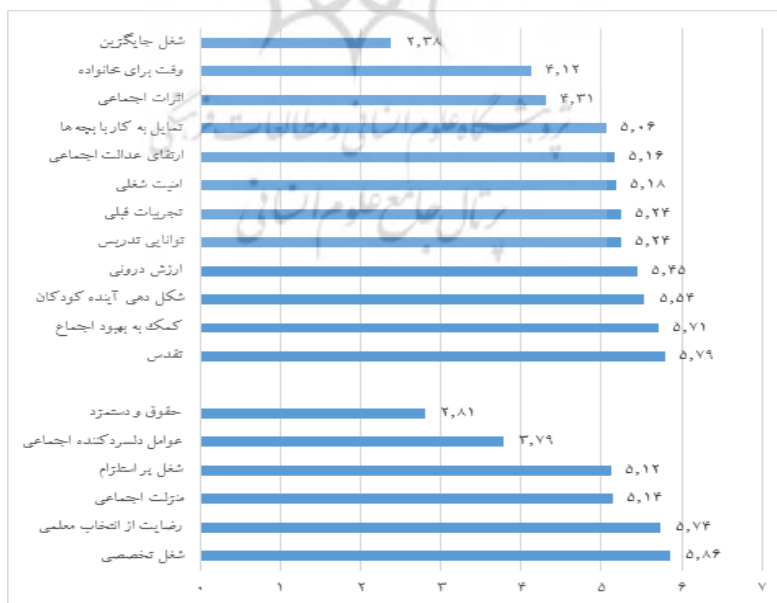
شغل جایگزین ۲٫۳۸
وقت برای خانواده ۴٫۱۲
اثرات اجتماعی ۴٫۳۱
تمایل به کار با بچه ها ۵٫۰۶
ارتقای عدالت اجتماعی ۵٫۱۶
امنیت شغلی ۵٫۱۸
تجربیات قبلی ۵٫۲۴
توانایی تدریس ۵٫۲۴
ارزش درونی ۵٫۴۵
شکل دهی آینده کودکان ۵٫۵۴
کمک به بهبود اجتماع ۵٫۷۱
تقدس ۵٫۷۹

حقوق و دستمزد ۲٫۸۱
عوامل دلسردکننده اجتماعی ۳٫۷۹
شغل پر احترام ۵٫۱۲
منزلت اجتماعی ۵٫۱۴
رضایت از انتخاب معلمی ۵٫۷۴
شغل تخصصی ۵٫۸۶

۰ ۱ ۲ ۳ ۴ ۵ ۶ ۷

پژوهشگاه علوم انسانی و مطالعات فرهنگی
پرتال جامع علوم انسانی